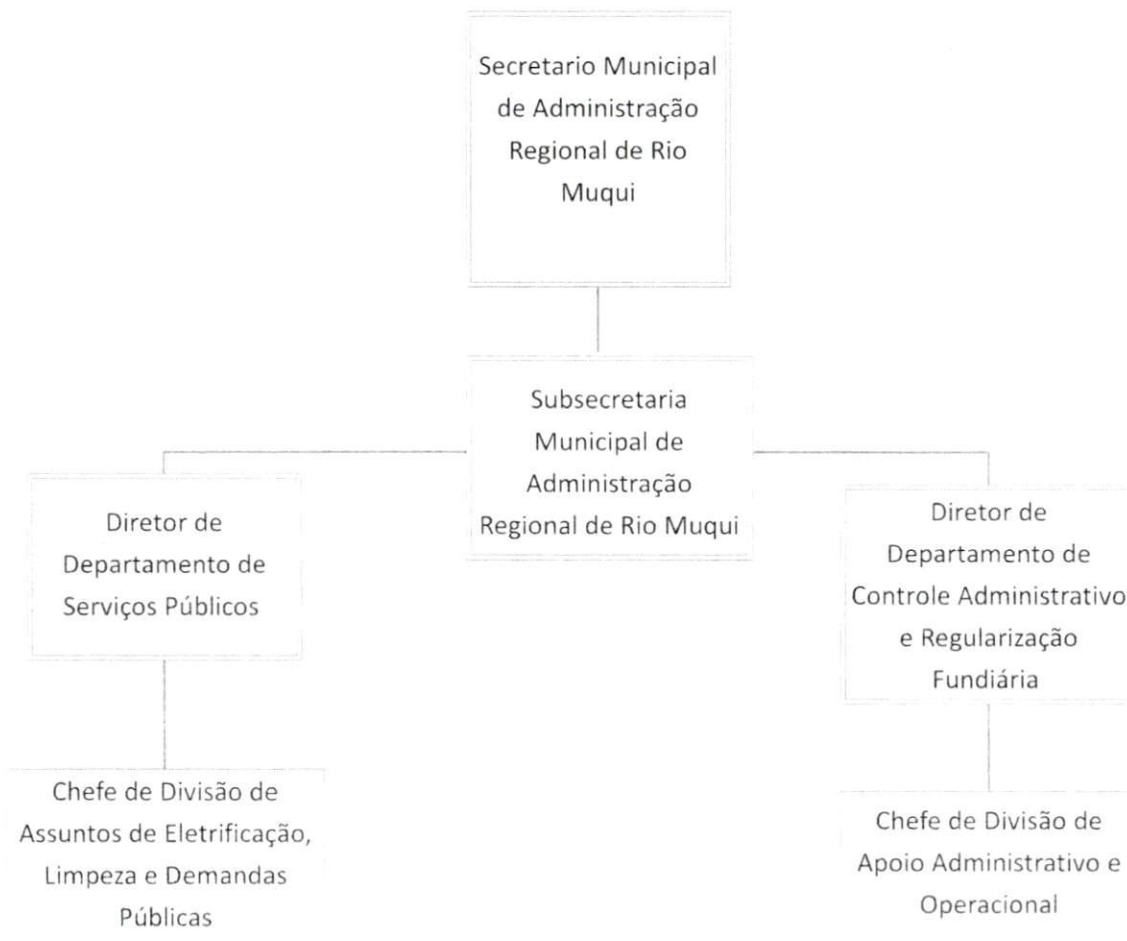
Secretario Municipal de Administração Regional de Rio Muqui

Subsecretaria Municipal de Administração Regional de Rio Muqui

Diretor de Departamento de Serviços Públicos

Diretor de Departamento de Controle Administrativo e Regularização Fundiária

Chefe de Divisão de Assuntos de Eletrificação, Limpeza e Demandas Públicas

Chefe de Divisão de Apoio Administrativo e Operacional